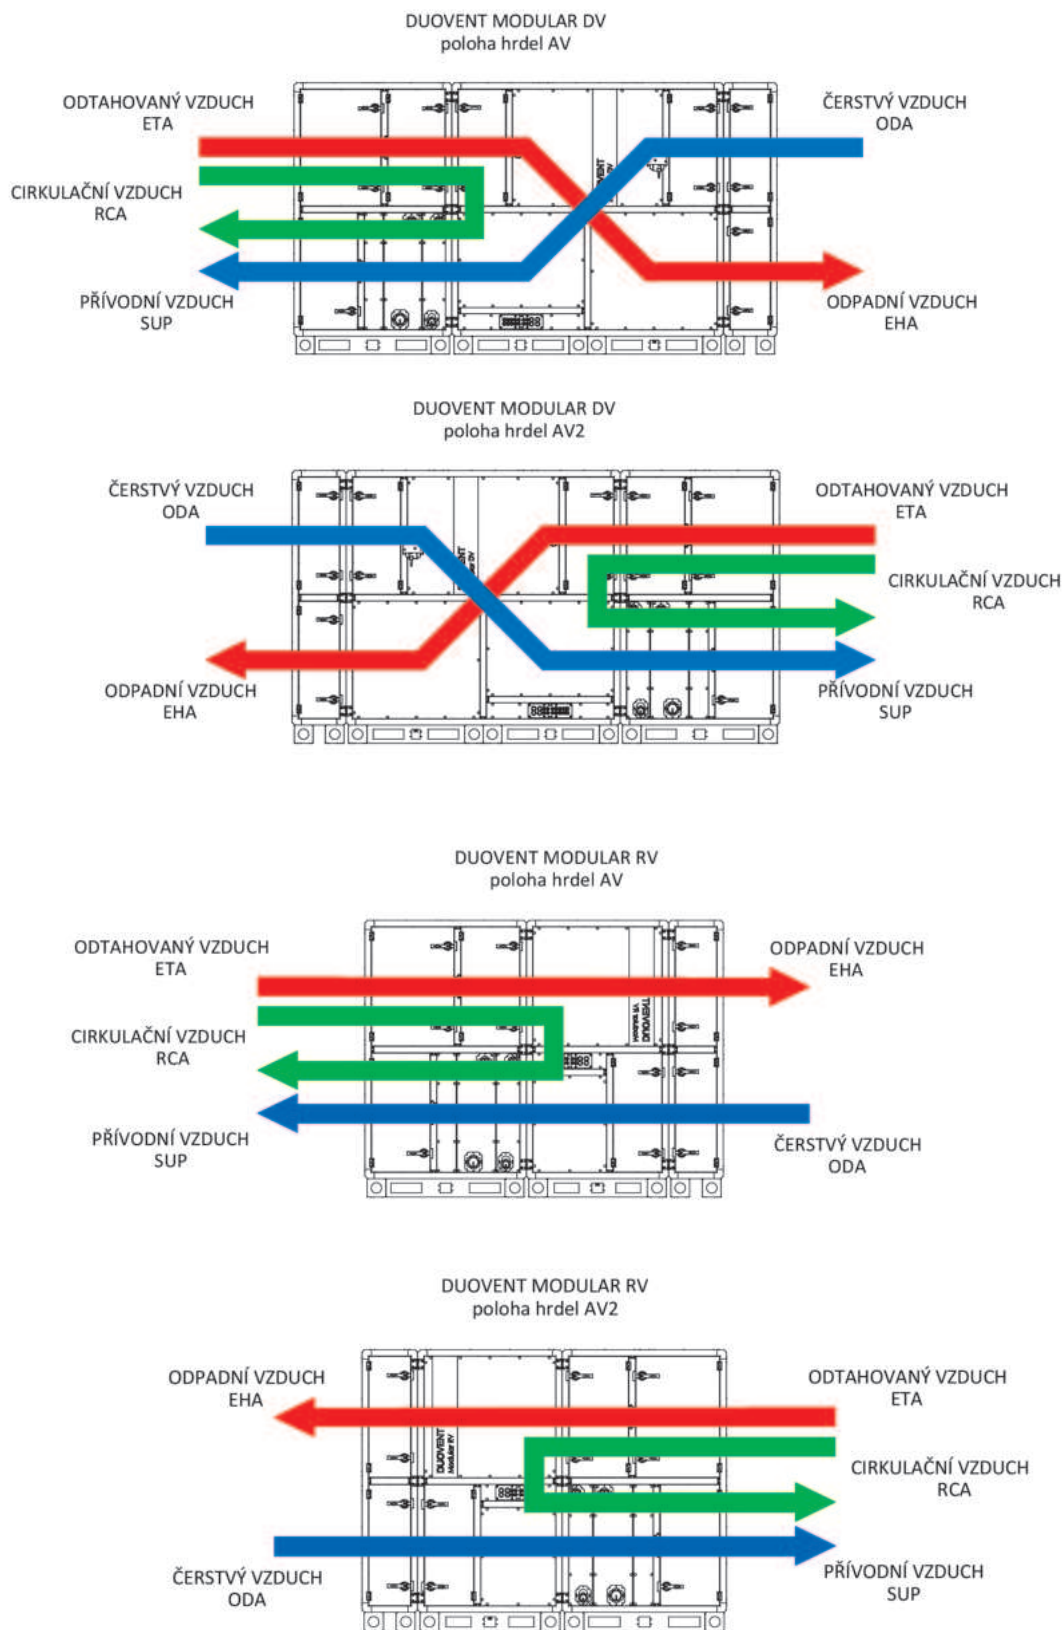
DUOVENT MODULAR DV
poloha hrdel AV

ODTAHOVANÝ VZDUCH
ETA

ČERSTVÝ VZDUCH
ODA

CIRKULAČNÍ VZDUCH
RCA

PŘÍVODNÍ VZDUCH
SUP

ODPADNÍ VZDUCH
EHA

DUOVENT MODULAR DV
poloha hrdel AV2

ČERSTVÝ VZDUCH
ODA

ODTAHOVANÝ VZDUCH
ETA

CIRKULAČNÍ VZDUCH
RCA

ODPADNÍ VZDUCH
EHA

PŘÍVODNÍ VZDUCH
SUP

DUOVENT MODULAR RV
poloha hrdel AV

ODTAHOVANÝ VZDUCH
ETA

ODPADNÍ VZDUCH
EHA

CIRKULAČNÍ VZDUCH
RCA

PŘÍVODNÍ VZDUCH
SUP

ČERSTVÝ VZDUCH
ODA

DUOVENT MODULAR RV
poloha hrdel AV2

ODPADNÍ VZDUCH
EHA

ODTAHOVANÝ VZDUCH
ETA

CIRKULAČNÍ VZDUCH
RCA

ČERSTVÝ VZDUCH
ODA

PŘÍVODNÍ VZDUCH
SUP